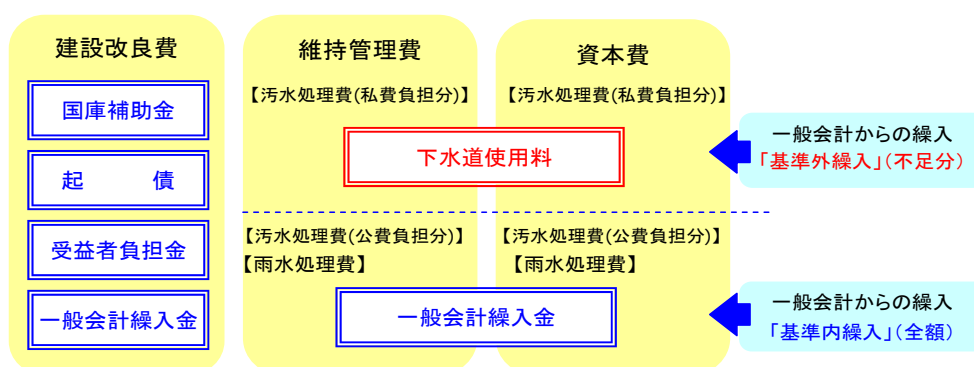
建設改良費

国庫補助金

起　　債

受益者負担金

一般会計繰入金

維持管理費

【汚水処理費(私費負担分)】

資本費

【汚水処理費(私費負担分)】

下水道使用料

一般会計からの繰入
「基準外繰入」(不足分)

【汚水処理費(公費負担分)】
【雨水処理費】

【汚水処理費(公費負担分)】
【雨水処理費】

一般会計繰入金

一般会計からの繰入
「基準内繰入」(全額)